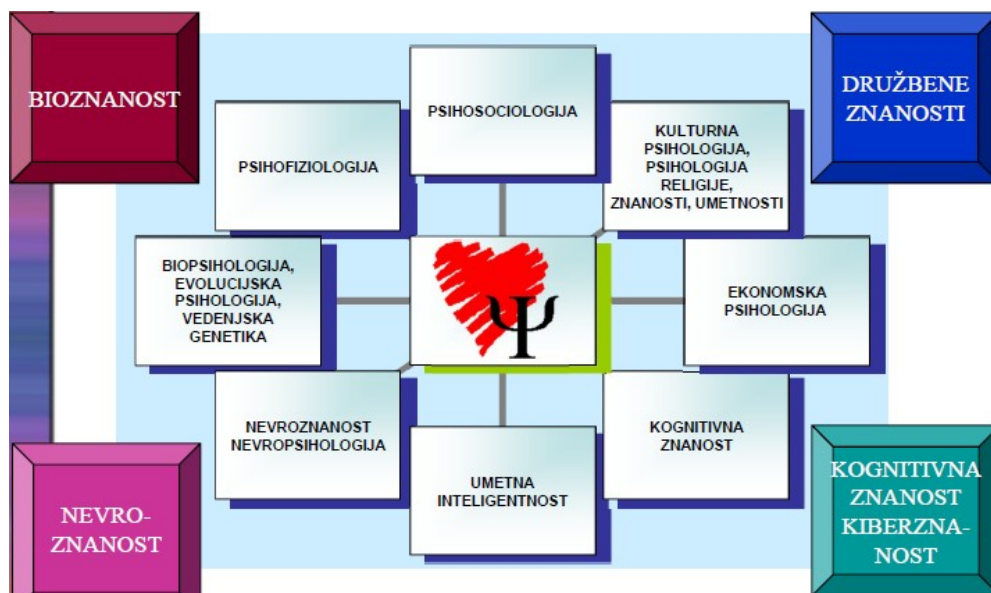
BIOZNANOST

DRUŽBENE ZNANOSTI

PSIHOSOCIOLOGIJA

PSIHOFIZIOLOGIJA

KULTURNA PSIHOLOGIJA, PSIHOLOGIJA RELIGIJE, ZNANOSTI, UMETNOSTI

BIOPSIHOLOGIJA, EVOLUCIJSKA PSIHOLOGIJA, VEDENJSKA GENETIKA

$\Psi$

EKONOMSKA PSIHOLOGIJA

NEVROZNANOST NEVROPSIHOLOGIJA

KOGNITIVNA ZNANOST

UMETNA INTELIGENTNOST

NEVRO-ZNANOST

KOGNITIVNA ZNANOST KIBERZNA-NOST